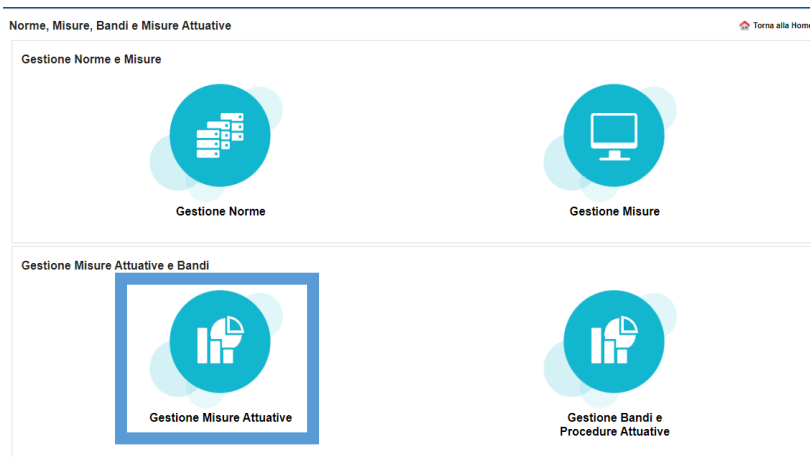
Norme, Misure, Bandi e Misure Attuative

Torna alla Home

Gestione Norme e Misure

Gestione Norme

Gestione Misure

Gestione Misure Attuative e Bandi

Gestione Misure Attuative

Gestione Bandi e Procedure Attuative